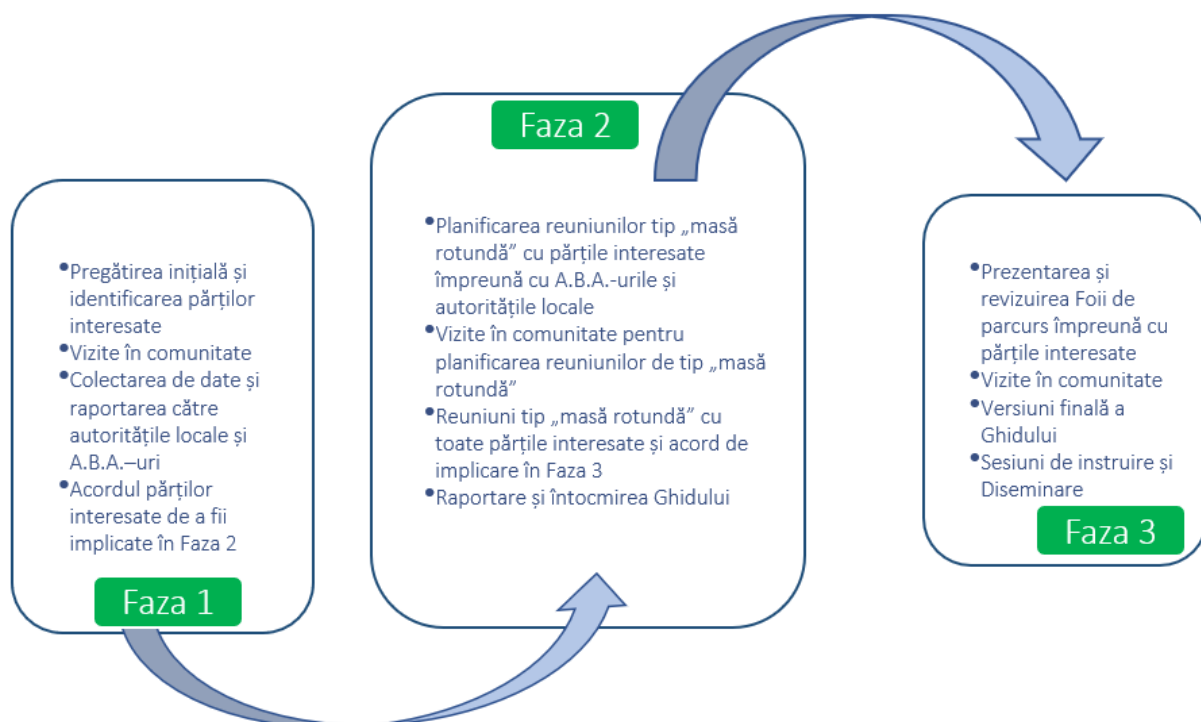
Faza 1

- Pregătirea inițială și identificarea părților interesate
- Vizite în comunitate
- Colectarea de date și raportarea către autoritățile locale și A.B.A.–uri
- Acordul părților interesate de a fii implicate în Faza 2

Faza 2

- Planificarea reuniunilor tip „masă rotundă" cu părțile interesate împreună cu A.B.A.-urile și autoritățile locale
- Vizite în comunitate pentru planificarea reuniunilor de tip „masă rotundă"
- Reuniuni tip „masă rotundă" cu toate părțile interesate și acord de implicare în Faza 3
- Raportare și întocmirea Ghidului

Faza 3

- Prezentarea și revizuirea Foii de parcurs împreună cu părțile interesate
- Vizite în comunitate
- Versiuni finală a Ghidului
- Sesiuni de instruire și Diseminare